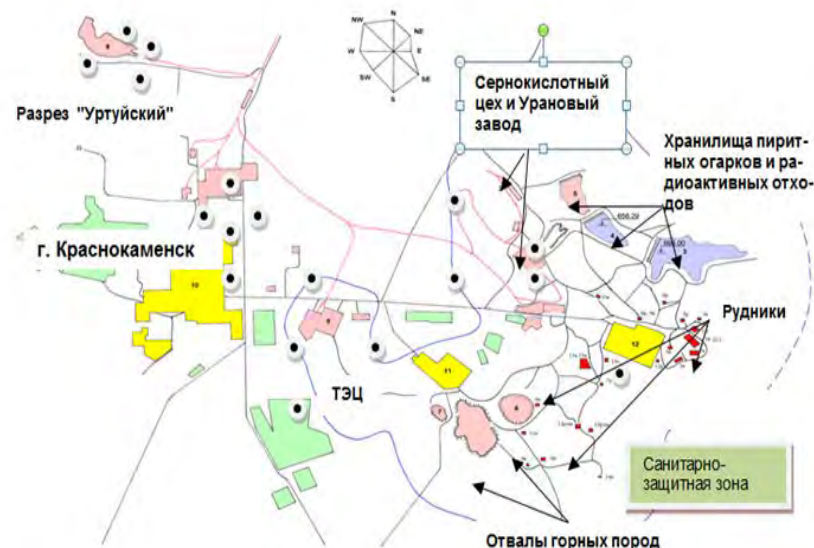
NW N NE W E SW SE S

Разрез "Уртуйский"

Сернокислотный цех и Урановый завод

Хранилища пиритных огарков и радиоактивных отходов

656,29

656,00

г. Краснокаменск

10

9

11

12

Рудники

ТЭЦ

Санитарно-защитная зона

Отвалы горных пород